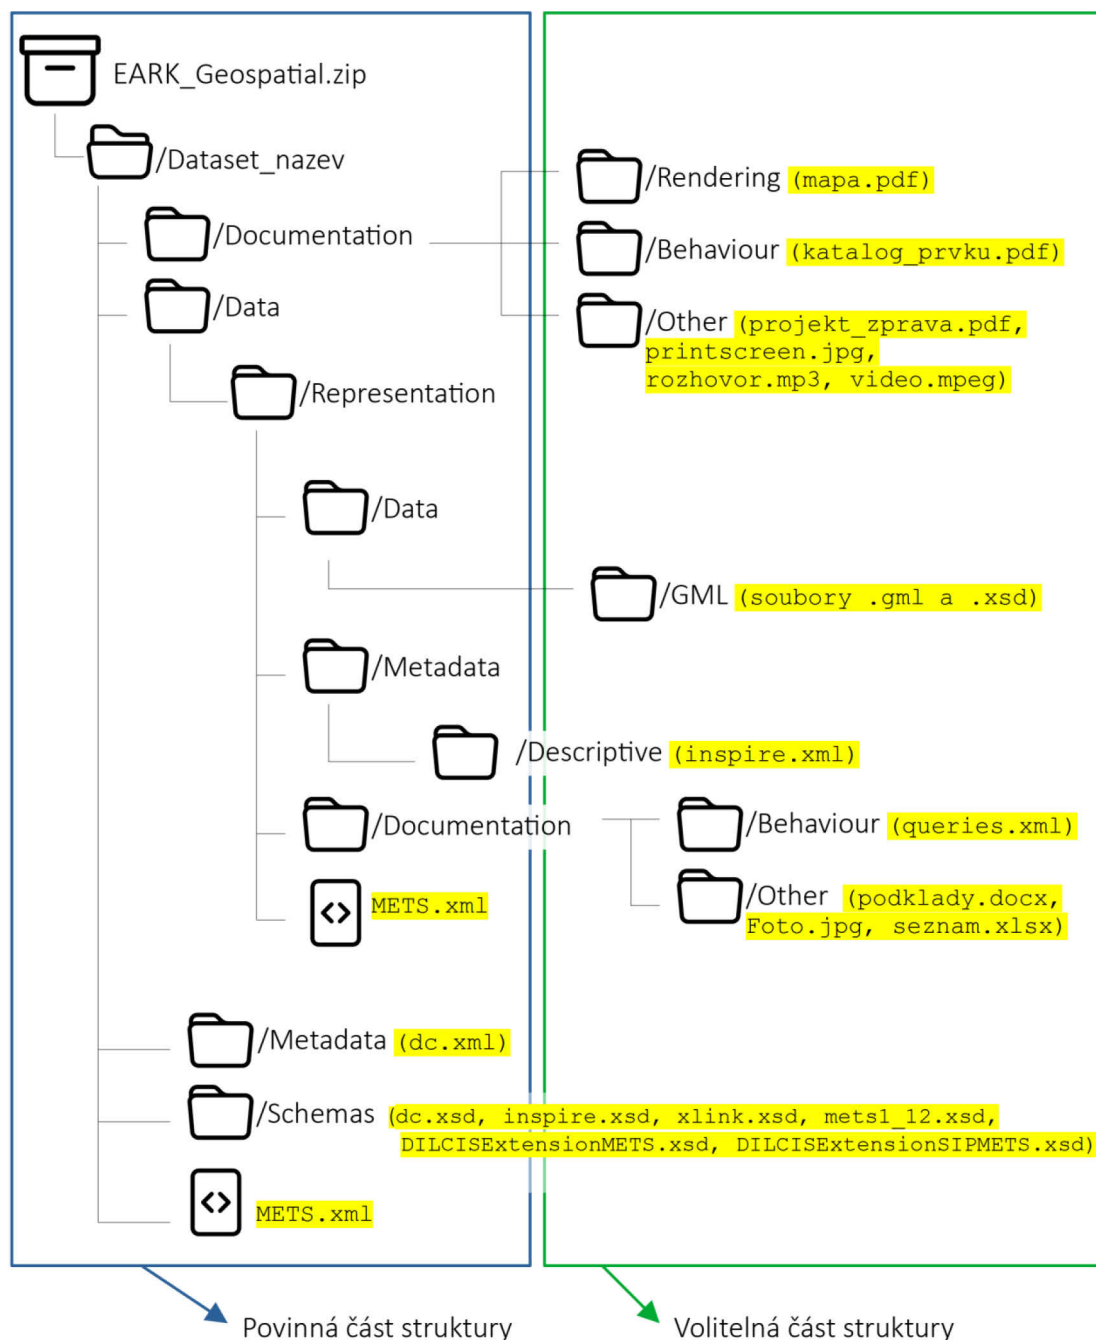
EARK_Geospatial.zip

/Dataset_nazev

/Documentation

/Rendering (mapa.pdf)

/Behaviour (katalog_prvku.pdf)

/Other (projekt_zprava.pdf, printscreen.jpg, rozhovor.mp3, video.mpeg)

/Data

/Representation

/Data

/GML (soubory .gml a .xsd)

/Metadata

/Descriptive (inspire.xml)

/Documentation

/Behaviour (queries.xml)

/Other (podklady.docx, Foto.jpg, seznam.xlsx)

METS.xml

/Metadata (dc.xml)

/Schemas (dc.xsd, inspire.xsd, xlink.xsd, mets1_12.xsd, DILCISExtensionMETS.xsd, DILCISExtensionSIPMETS.xsd)

METS.xml

Povinná část struktury

Volitelná část struktury